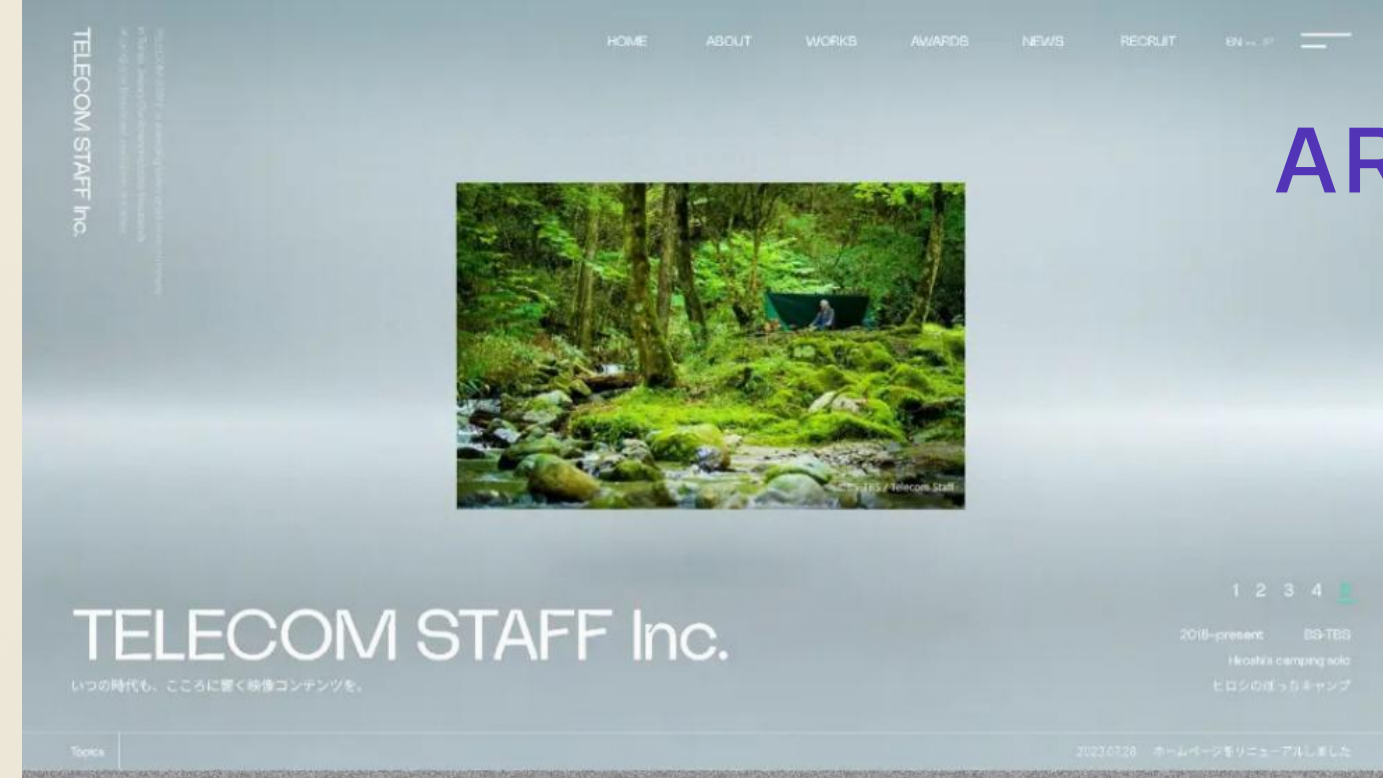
TELECOM STAFF Inc.

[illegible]

HOME ABOUT WORKS AWARDS NEWS RECRUIT EN — JP

AR

©BS-TBS / Telecom Staff

1 2 3 4 5

2018-present BS-TBS

Hiroshi's camping solo

ヒロシのぼっちキャンプ

TELECOM STAFF Inc.

いつの時代も、こころに響く映像コンテンツを。

Topics

2023.07.28 ホームページをリニューアルしました